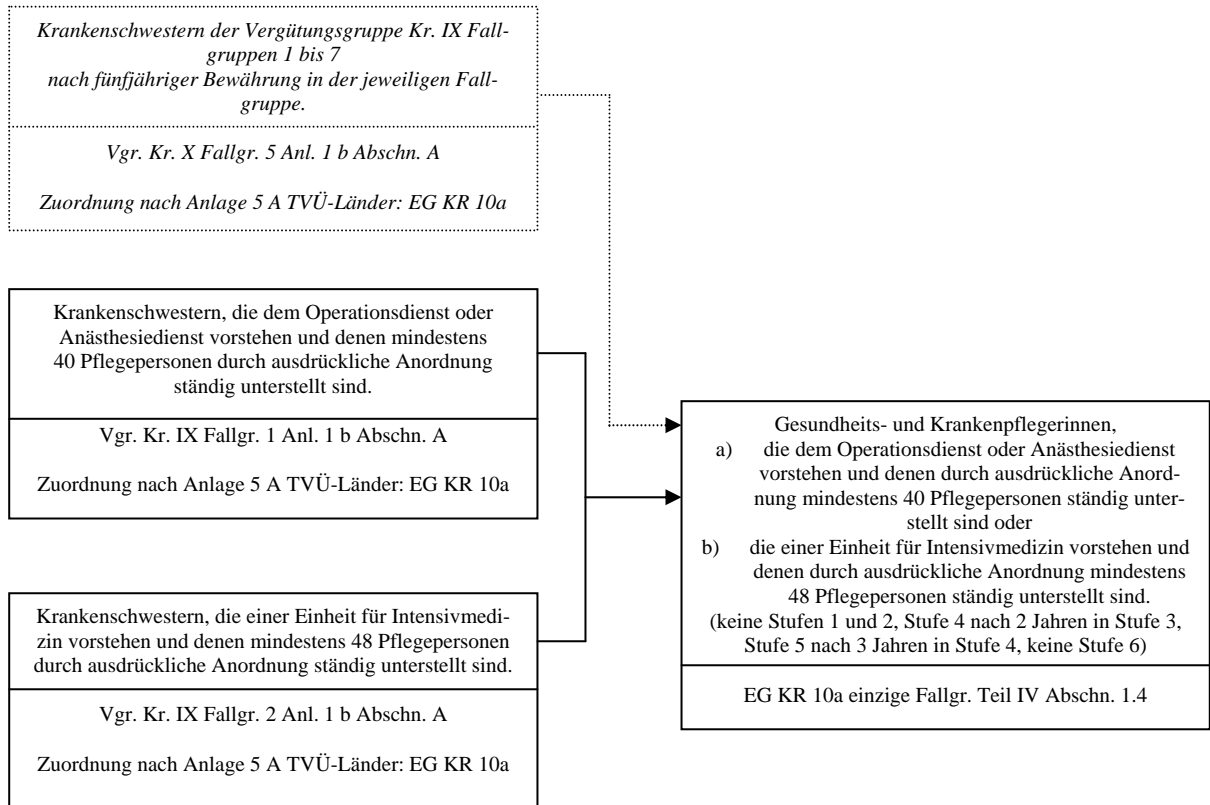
Krankenschwestern der Vergütungsgruppe Kr. IX Fallgruppen 1 bis 7
nach fünfjähriger Bewährung in der jeweiligen Fallgruppe.

Vgr. Kr. X Fallgr. 5 Anl. 1 b Abschn. A

Zuordnung nach Anlage 5 A TVÜ-Länder: EG KR 10a

Krankenschwestern, die dem Operationsdienst oder Anästhesiedienst vorstehen und denen mindestens 40 Pflegepersonen durch ausdrückliche Anordnung ständig unterstellt sind.

Vgr. Kr. IX Fallgr. 1 Anl. 1 b Abschn. A

Zuordnung nach Anlage 5 A TVÜ-Länder: EG KR 10a

Krankenschwestern, die einer Einheit für Intensivmedizin vorstehen und denen mindestens 48 Pflegepersonen durch ausdrückliche Anordnung ständig unterstellt sind.

Vgr. Kr. IX Fallgr. 2 Anl. 1 b Abschn. A

Zuordnung nach Anlage 5 A TVÜ-Länder: EG KR 10a

Gesundheits- und Krankenpflegerinnen,
a) die dem Operationsdienst oder Anästhesiedienst vorstehen und denen durch ausdrückliche Anordnung mindestens 40 Pflegepersonen ständig unterstellt sind oder
b) die einer Einheit für Intensivmedizin vorstehen und denen durch ausdrückliche Anordnung mindestens 48 Pflegepersonen ständig unterstellt sind.
(keine Stufen 1 und 2, Stufe 4 nach 2 Jahren in Stufe 3, Stufe 5 nach 3 Jahren in Stufe 4, keine Stufe 6)

EG KR 10a einzige Fallgr. Teil IV Abschn. 1.4